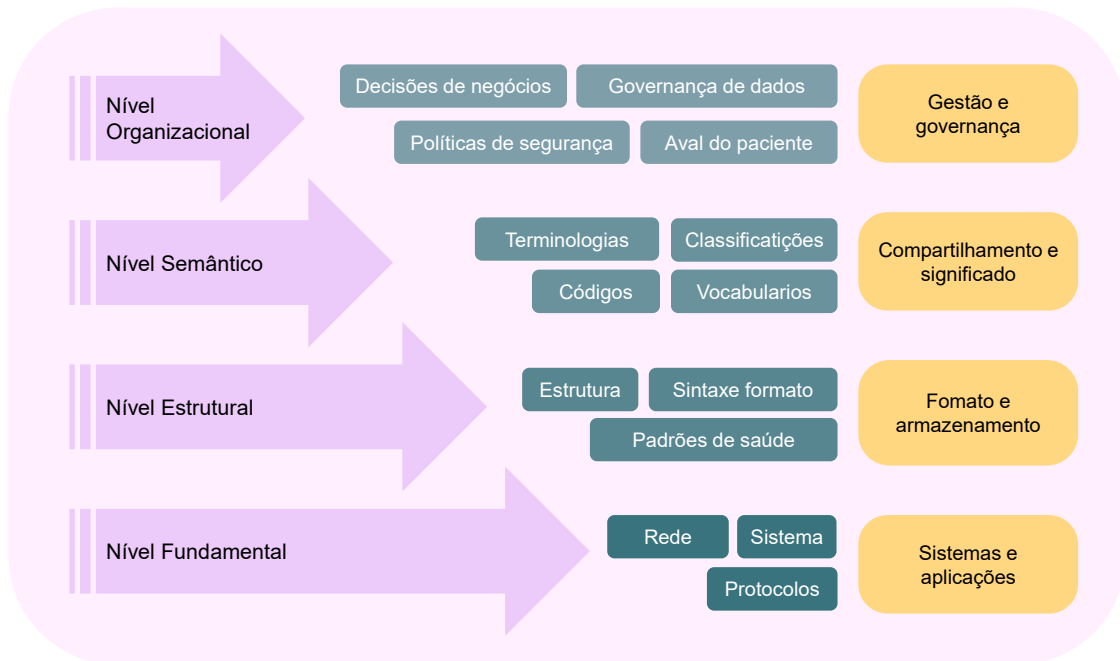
Nível Organizacional

Decisões de negócios
Governança de dados
Políticas de segurança
Aval do paciente

Gestão e governança

Nível Semântico

Terminologias
Classificatições
Códigos
Vocabularios

Compartilhamento e significado

Nível Estrutural

Estrutura
Sintaxe formato
Padrões de saúde

Fomato e armazenamento

Nível Fundamental

Rede
Sistema
Protocolos

Sistemas e aplicações